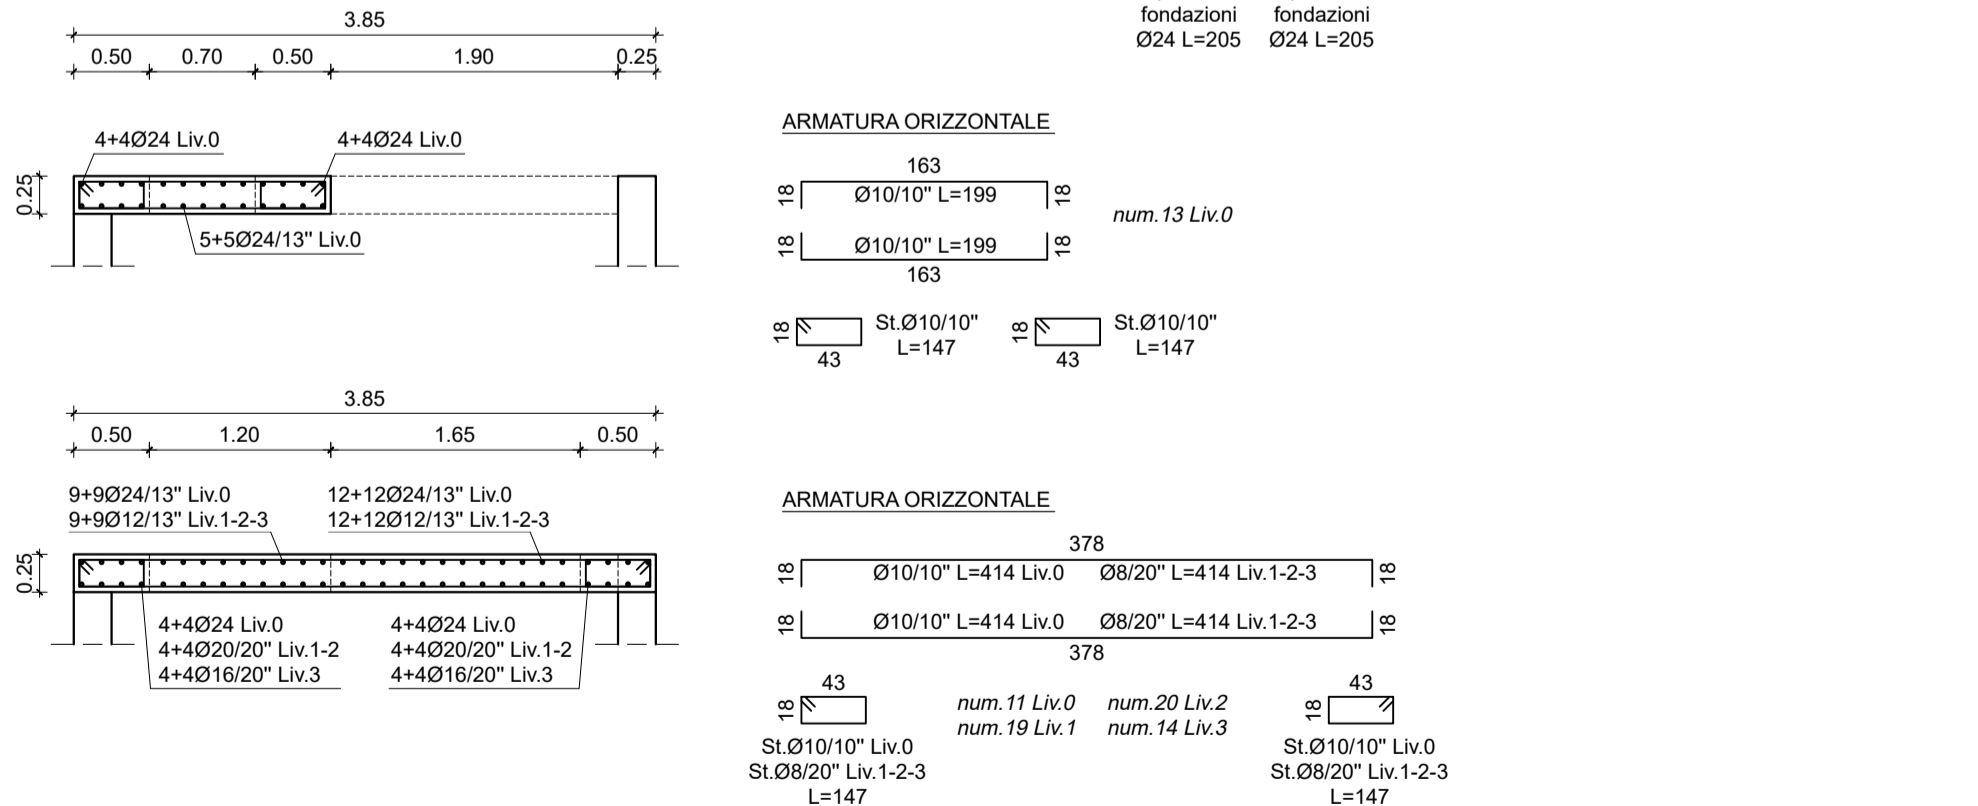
3.85

0.50 0.70 0.50 1.90 0.25

4+4Ø24 Liv.0 4+4Ø24 Liv.0

0.25

5+5Ø24/13" Liv.0

fondazioni Ø24 L=205 fondazioni Ø24 L=205

ARMATURA ORIZZONTALE

163

18 Ø10/10" L=199 18

num.13 Liv.0

18 Ø10/10" L=199 18

163

18 St.Ø10/10" L=147 18 St.Ø10/10" L=147

43 43

3.85

0.50 1.20 1.65 0.50

9+9Ø24/13" Liv.0
9+9Ø12/13" Liv.1-2-3

12+12Ø24/13" Liv.0
12+12Ø12/13" Liv.1-2-3

0.25

4+4Ø24 Liv.0
4+4Ø20/20" Liv.1-2
4+4Ø16/20" Liv.3

4+4Ø24 Liv.0
4+4Ø20/20" Liv.1-2
4+4Ø16/20" Liv.3

ARMATURA ORIZZONTALE

378

18 Ø10/10" L=414 Liv.0 Ø8/20" L=414 Liv.1-2-3 18

18 Ø10/10" L=414 Liv.0 Ø8/20" L=414 Liv.1-2-3 18

378

43 43

18 num.11 Liv.0 num.20 Liv.2 18
num.19 Liv.1 num.14 Liv.3

St.Ø10/10" Liv.0
St.Ø8/20" Liv.1-2-3
L=147

St.Ø10/10" Liv.0
St.Ø8/20" Liv.1-2-3
L=147